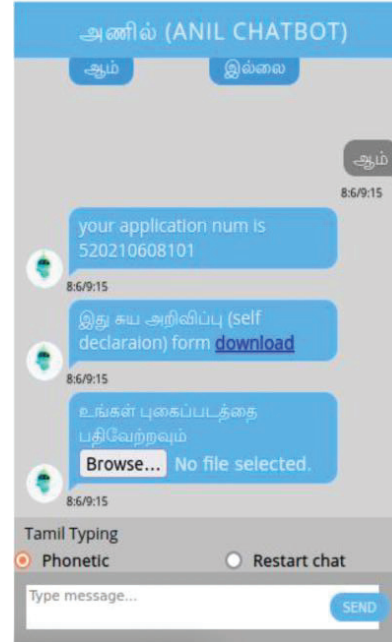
அனில் (ANIL CHATBOT)

ஆம்

இல்லை

ஆம்

8:6/9:15

your application num is 520210608101

8:6/9:15

இது சுய அறிவிப்பு (self declaraion) form download

8:6/9:15

உங்கள் புகைப்படத்தை பதிவேற்றவும்

Browse... No file selected.

8:6/9:15

Tamil Typing

Phonetic

Restart chat

Type message...

SEND